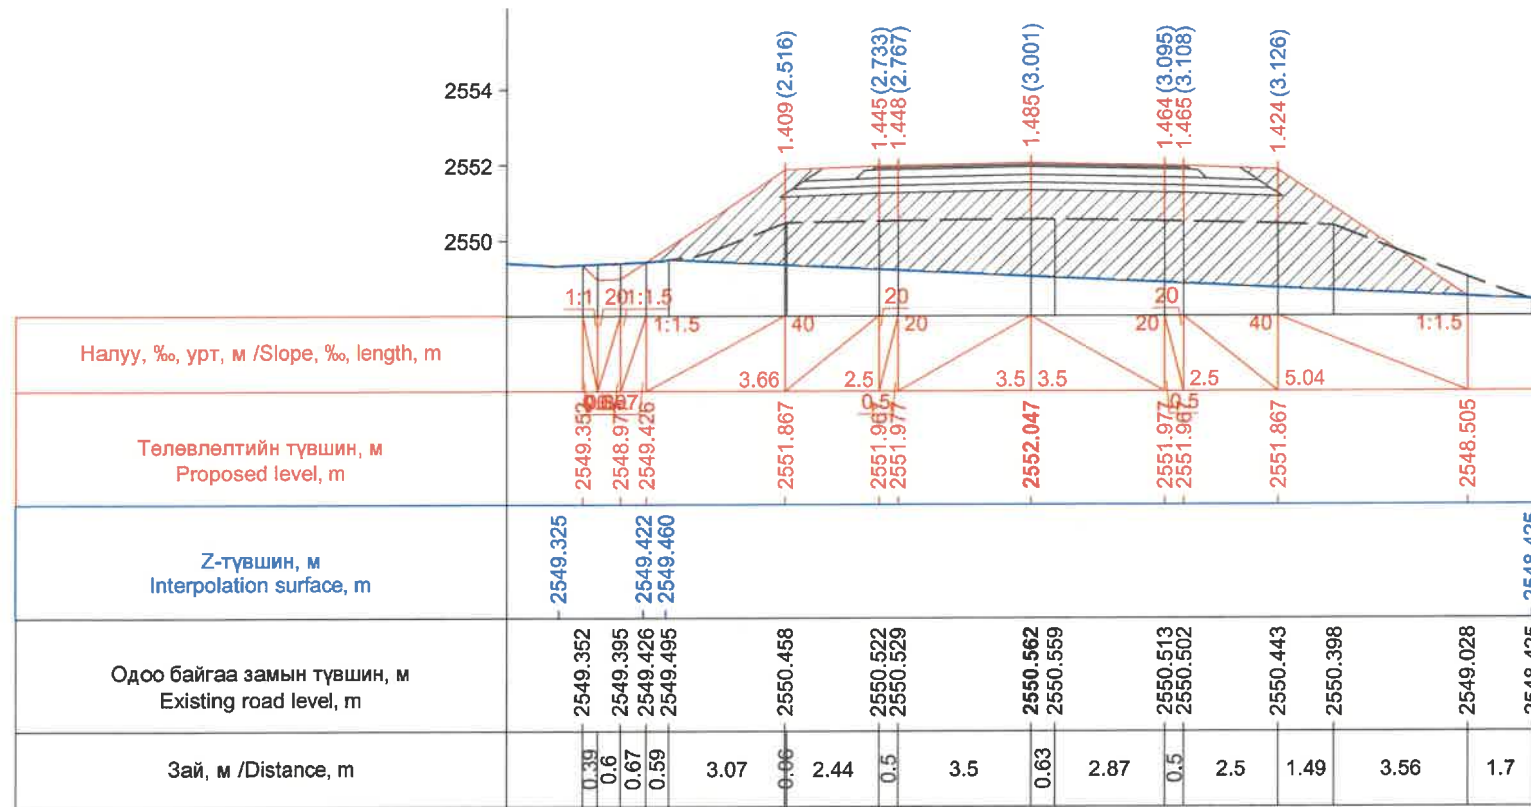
2554
2552
2550

1.409 (2.516)
1.445 (2.733)
1.448 (2.767)
1.485 (3.001)
1.464 (3.095)
1.465 (3.108)
1.424 (3.126)

1:1 20 1:1.5
20
20
1:1.5 40 20 20 40 1:1.5

Налуу, ‰, урт, м /Slope, ‰, length, m

3.66 2.5 3.5 3.5 2.5 5.04

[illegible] 0.5 0.5

Төлөвлөлтийн түвшин, м
Proposed level, m

2549.352 2548.97 2549.426 2551.867 2551.967 2551.977 2552.047 2551.977 2551.967 2551.867 2548.505

Z-түвшин, м
Interpolation surface, m

2549.325 2549.422 2549.460 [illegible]

Одоо байгаа замын түвшин, м
Existing road level, m

2549.352 2549.395 2549.426 2549.495 2550.458 2550.522 2550.529 2550.562 2550.559 2550.513 2550.502 2550.443 2550.398 2549.028 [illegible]

Зай, м /Distance, m

0.39 0.6 0.67 0.59 3.07 0.06 2.44 0.5 3.5 0.63 2.87 0.5 2.5 1.49 3.56 1.7